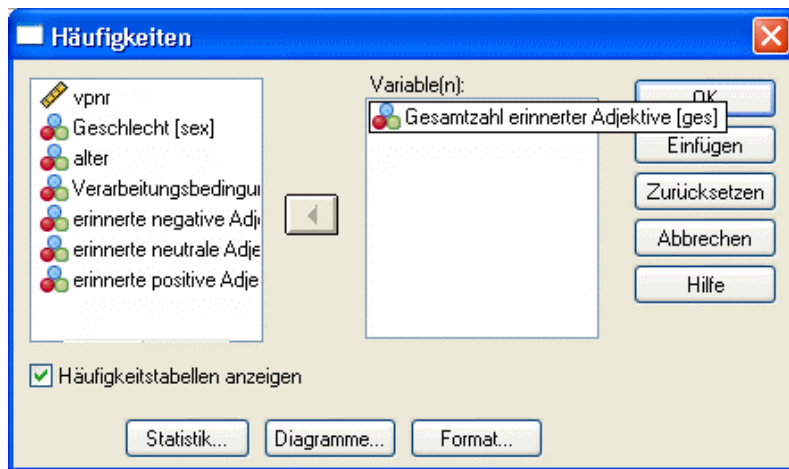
Häufigkeiten

vpnr
Geschlecht [sex]
alter
Verarbeitungsbedingu
erinnerte negative Adj
erinnerte neutrale Adje
erinnerte positive Adje

Variable(n):
Gesamtzahl erinnerter Adjektive [ges]

OK
Einfügen
Zurücksetzen
Abbrechen
Hilfe

Häufigkeitstabellen anzeigen

Statistik...
Diagramme...
Format...